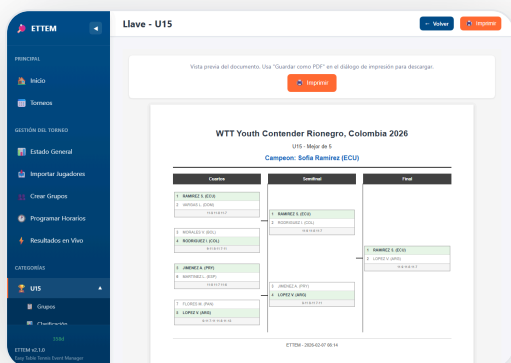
ETTEM

PRINCIPAL

Inicio

Torneos

GESTIÓN DEL TORNEO

Estado General

Importar Jugadores

Crear Grupos

Programar Horarios

Resultados en Vivo

CATEGORÍAS

U15

Grupos

Clasificación

ETTEM v2.1.0
Easy Table Tennis Event Manager

Llave - U15

← Volver

Imprimir

Vista previa del documento. Usa "Guardar como PDF" en el diálogo de impresión para descargar.

Imprimir

WTT Youth Contender Rionegro, Colombia 2026

U15 - Mejor de 5

Campeon: Sofia Ramirez (ECU)

| Cuartos | Semifinal | Final |
|---|---|---|
| 1 RAMIREZ S. (ECU) / ARENAS L. (DOM) | | |
| 3 ROSALES V. (BOL) / 4 RODRIGUEZ I. (COL) | 1 RAMIREZ S. (ECU) / RODRIGUEZ I. (COL) | |
| | | 1 RAMIREZ S. (ECU) / 2 LOPEZ V. (ARG) |
| 1 JIMENEZ A. (PRY) / 6 MARTINEZ L. (URY) | | |
| 7 FLORES M. (PAN) / 2 LOPEZ V. (ARG) | 1 JIMENEZ A. (PRY) / 2 LOPEZ V. (ARG) | |

ETTEM - 2026-02-07 00:14